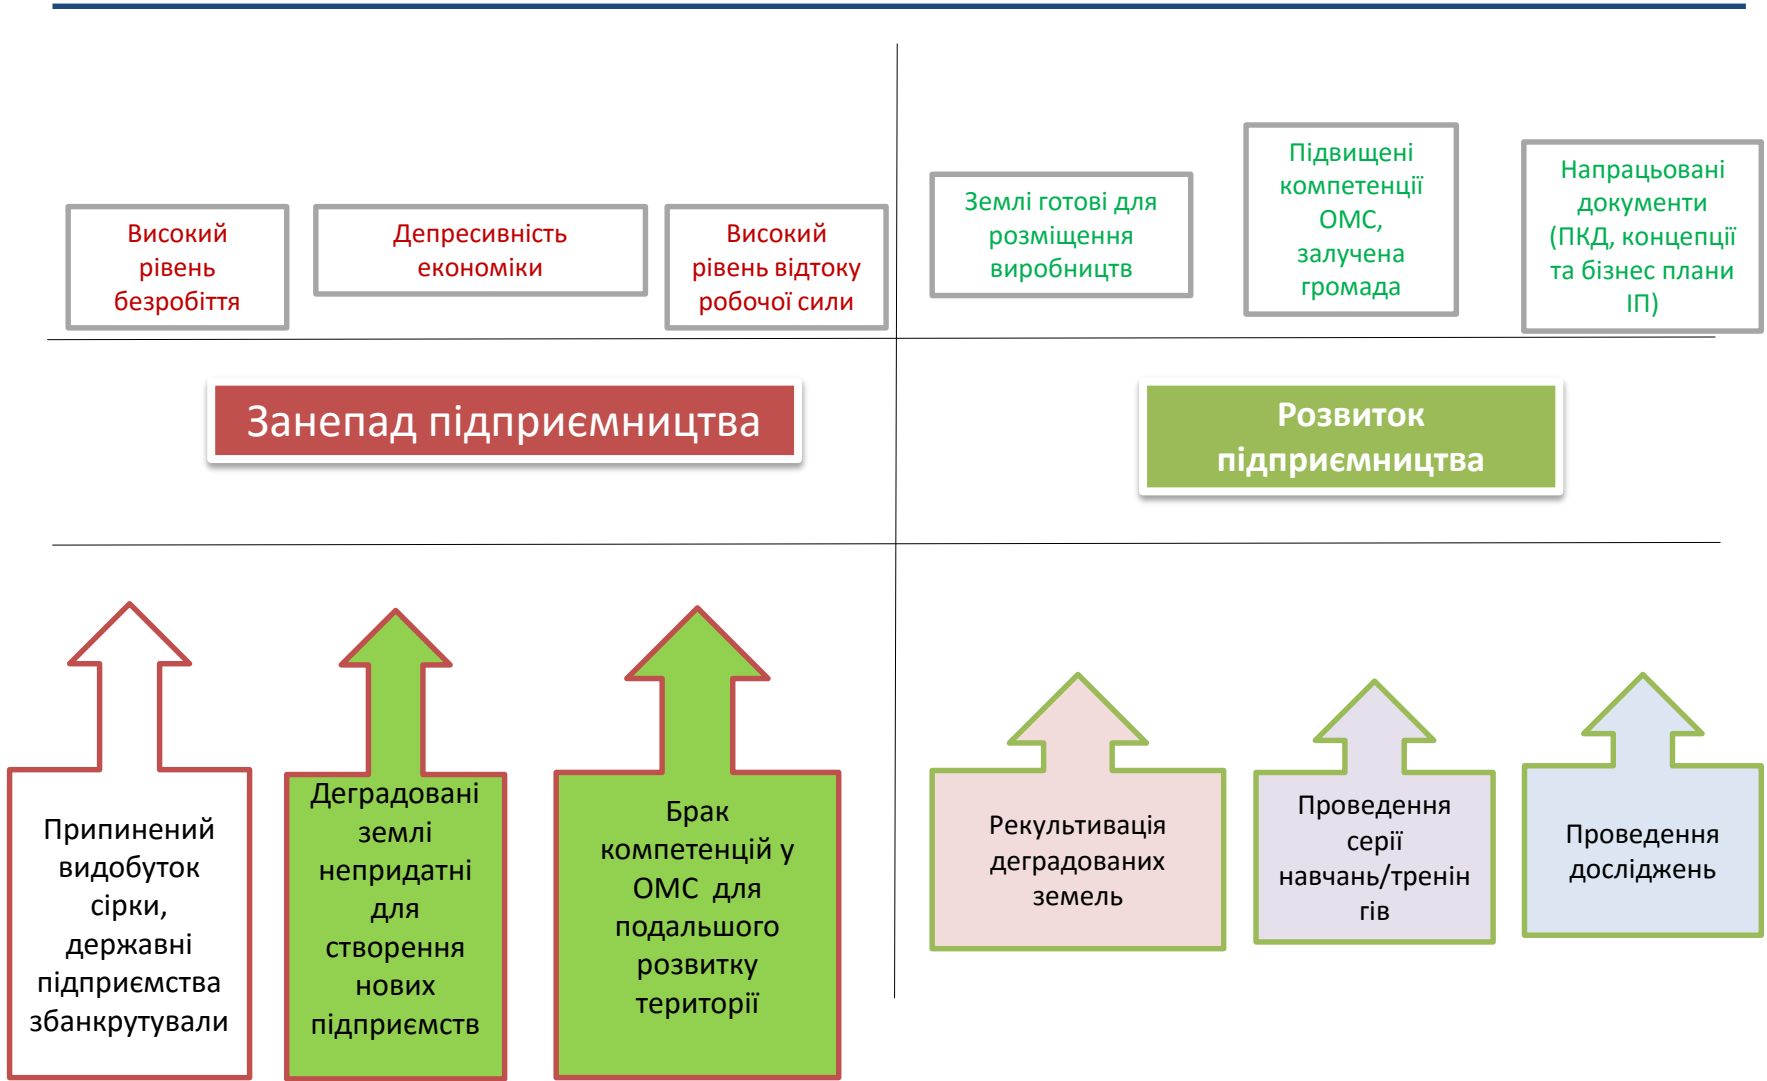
Високий рівень безробіття

Депресивність економіки

Високий рівень відтоку робочої сили

Землі готові для розміщення виробництв

Підвищені компетенції ОМС, залучена громада

Напрацьовані документи (ПКД, концепції та бізнес плани ІП)

Занепад підприємництва

Розвиток підприємництва

Припинений видобуток сірки, державні підприємства збанкрутували

Деградовані землі непридатні для створення нових підприємств

Брак компетенцій у ОМС для подальшого розвитку території

Рекультивація деградованих земель

Проведення серії навчань/тренінгів

Проведення досліджень